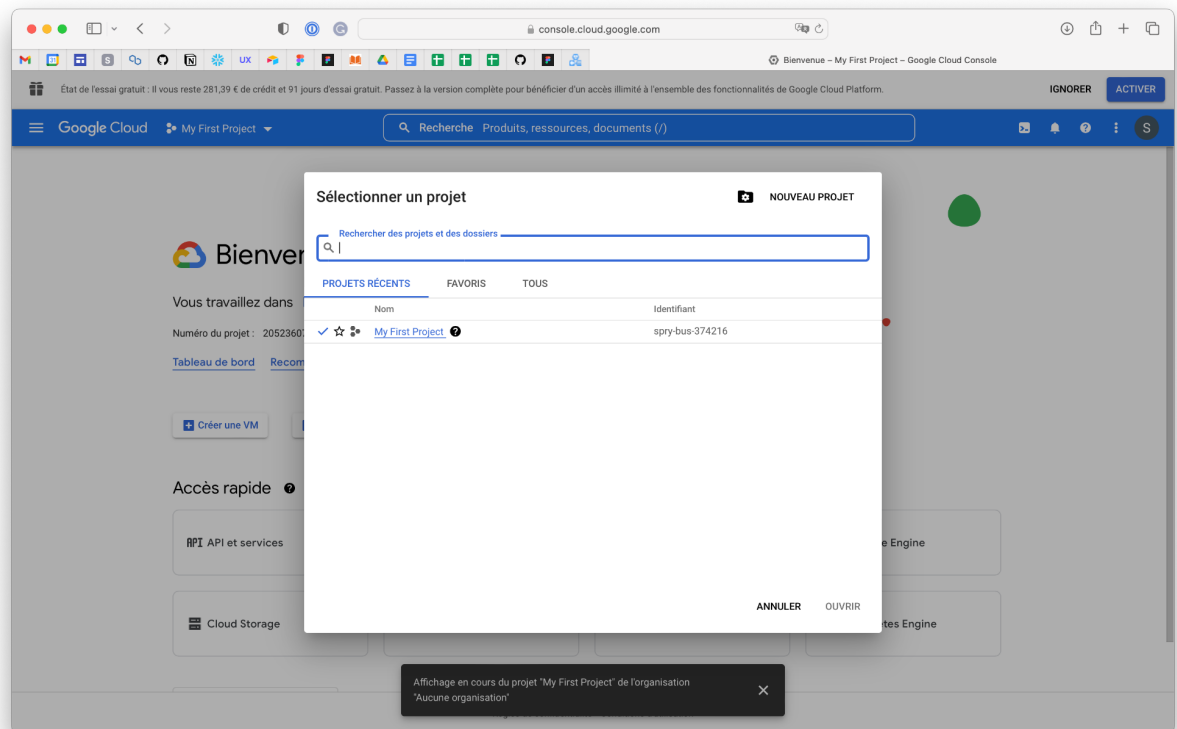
console.cloud.google.com

Bienvenue – My First Project – Google Cloud Console

État de l'essai gratuit : Il vous reste 281,39 € de crédit et 91 jours d'essai gratuit. Passez à la version complète pour bénéficier d'un accès illimité à l'ensemble des fonctionnalités de Google Cloud Platform.

IGNORER ACTIVER

Google Cloud My First Project

Recherche Produits, ressources, documents (/)

S

Bienver

Vous travaillez dans

Numéro du projet : 20523607

Tableau de bord Recom

Créer une VM

Accès rapide

API API et services

e Engine

Cloud Storage

tes Engine

Sélectionner un projet

NOUVEAU PROJET

Rechercher des projets et des dossiers

PROJETS RÉCENTS FAVORIS TOUS

| | Nom | Identifiant |
|---|---|---|
| ✓ | My First Project | spry-bus-374216 |

ANNULER OUVRIR

Affichage en cours du projet "My First Project" de l'organisation "Aucune organisation"